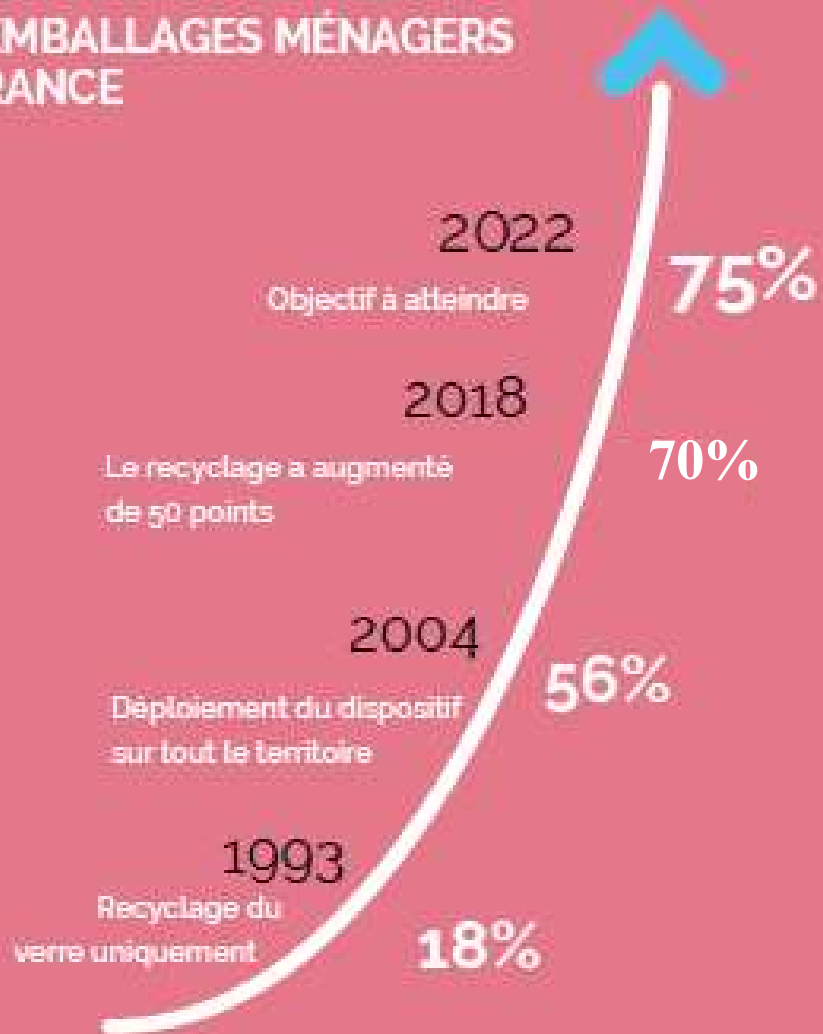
MBALLAGES MÉNAGERS
RANCE

2022
Objectif à atteindre
75%

2018
Le recyclage a augmenté de 50 points
70%

2004
Déploiement du dispositif sur tout le territoire
56%

1993
Recyclage du verre uniquement
18%